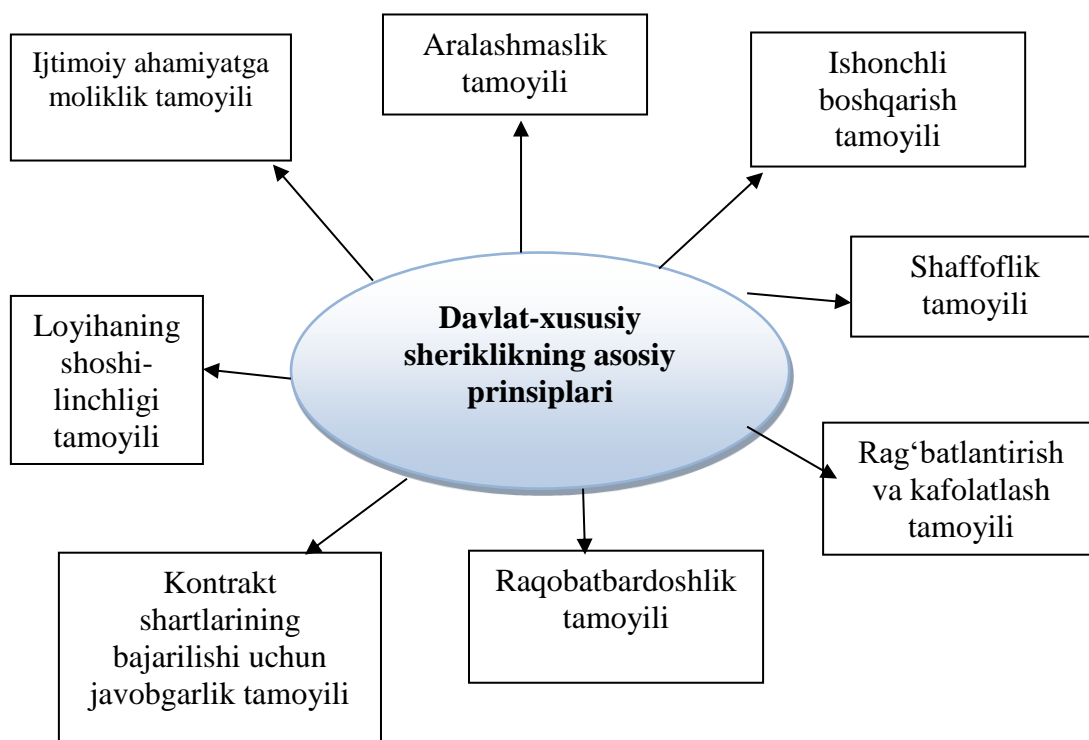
Ijtimoiy ahamiyatga moliklik tamoyili

Aralashmaslik tamoyili

Ishonchli boshqarish tamoyili

Shaffoflik tamoyili

Davlat-xususiy sheriklikning asosiy prinsiplari

Loyihaning shoshilinchligi tamoyili

Rag‘batlantirish va kafolatlash tamoyili

Kontrakt shartlarining bajarilishi uchun javobgarlik tamoyili

Raqobatbardoshlik tamoyili